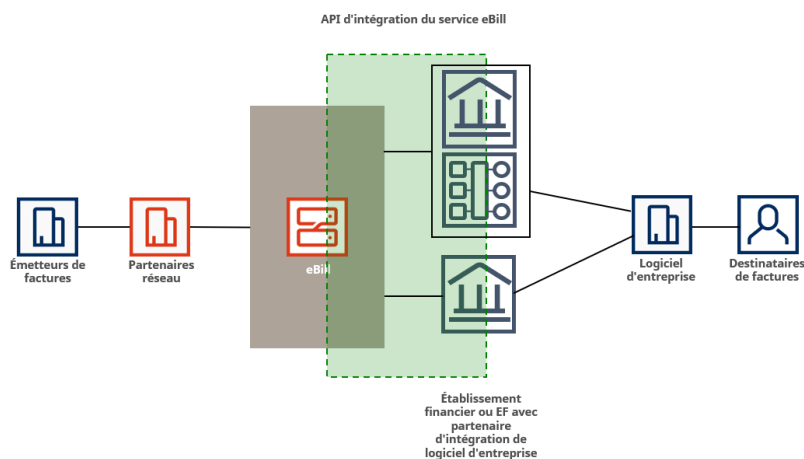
API d'intégration du service eBill

Émetteurs de factures

Partenaires réseau

eBill

Logiciel d'entreprise

Destinataires de factures

Établissement financier ou EF avec partenaire d'intégration de logiciel d'entreprise